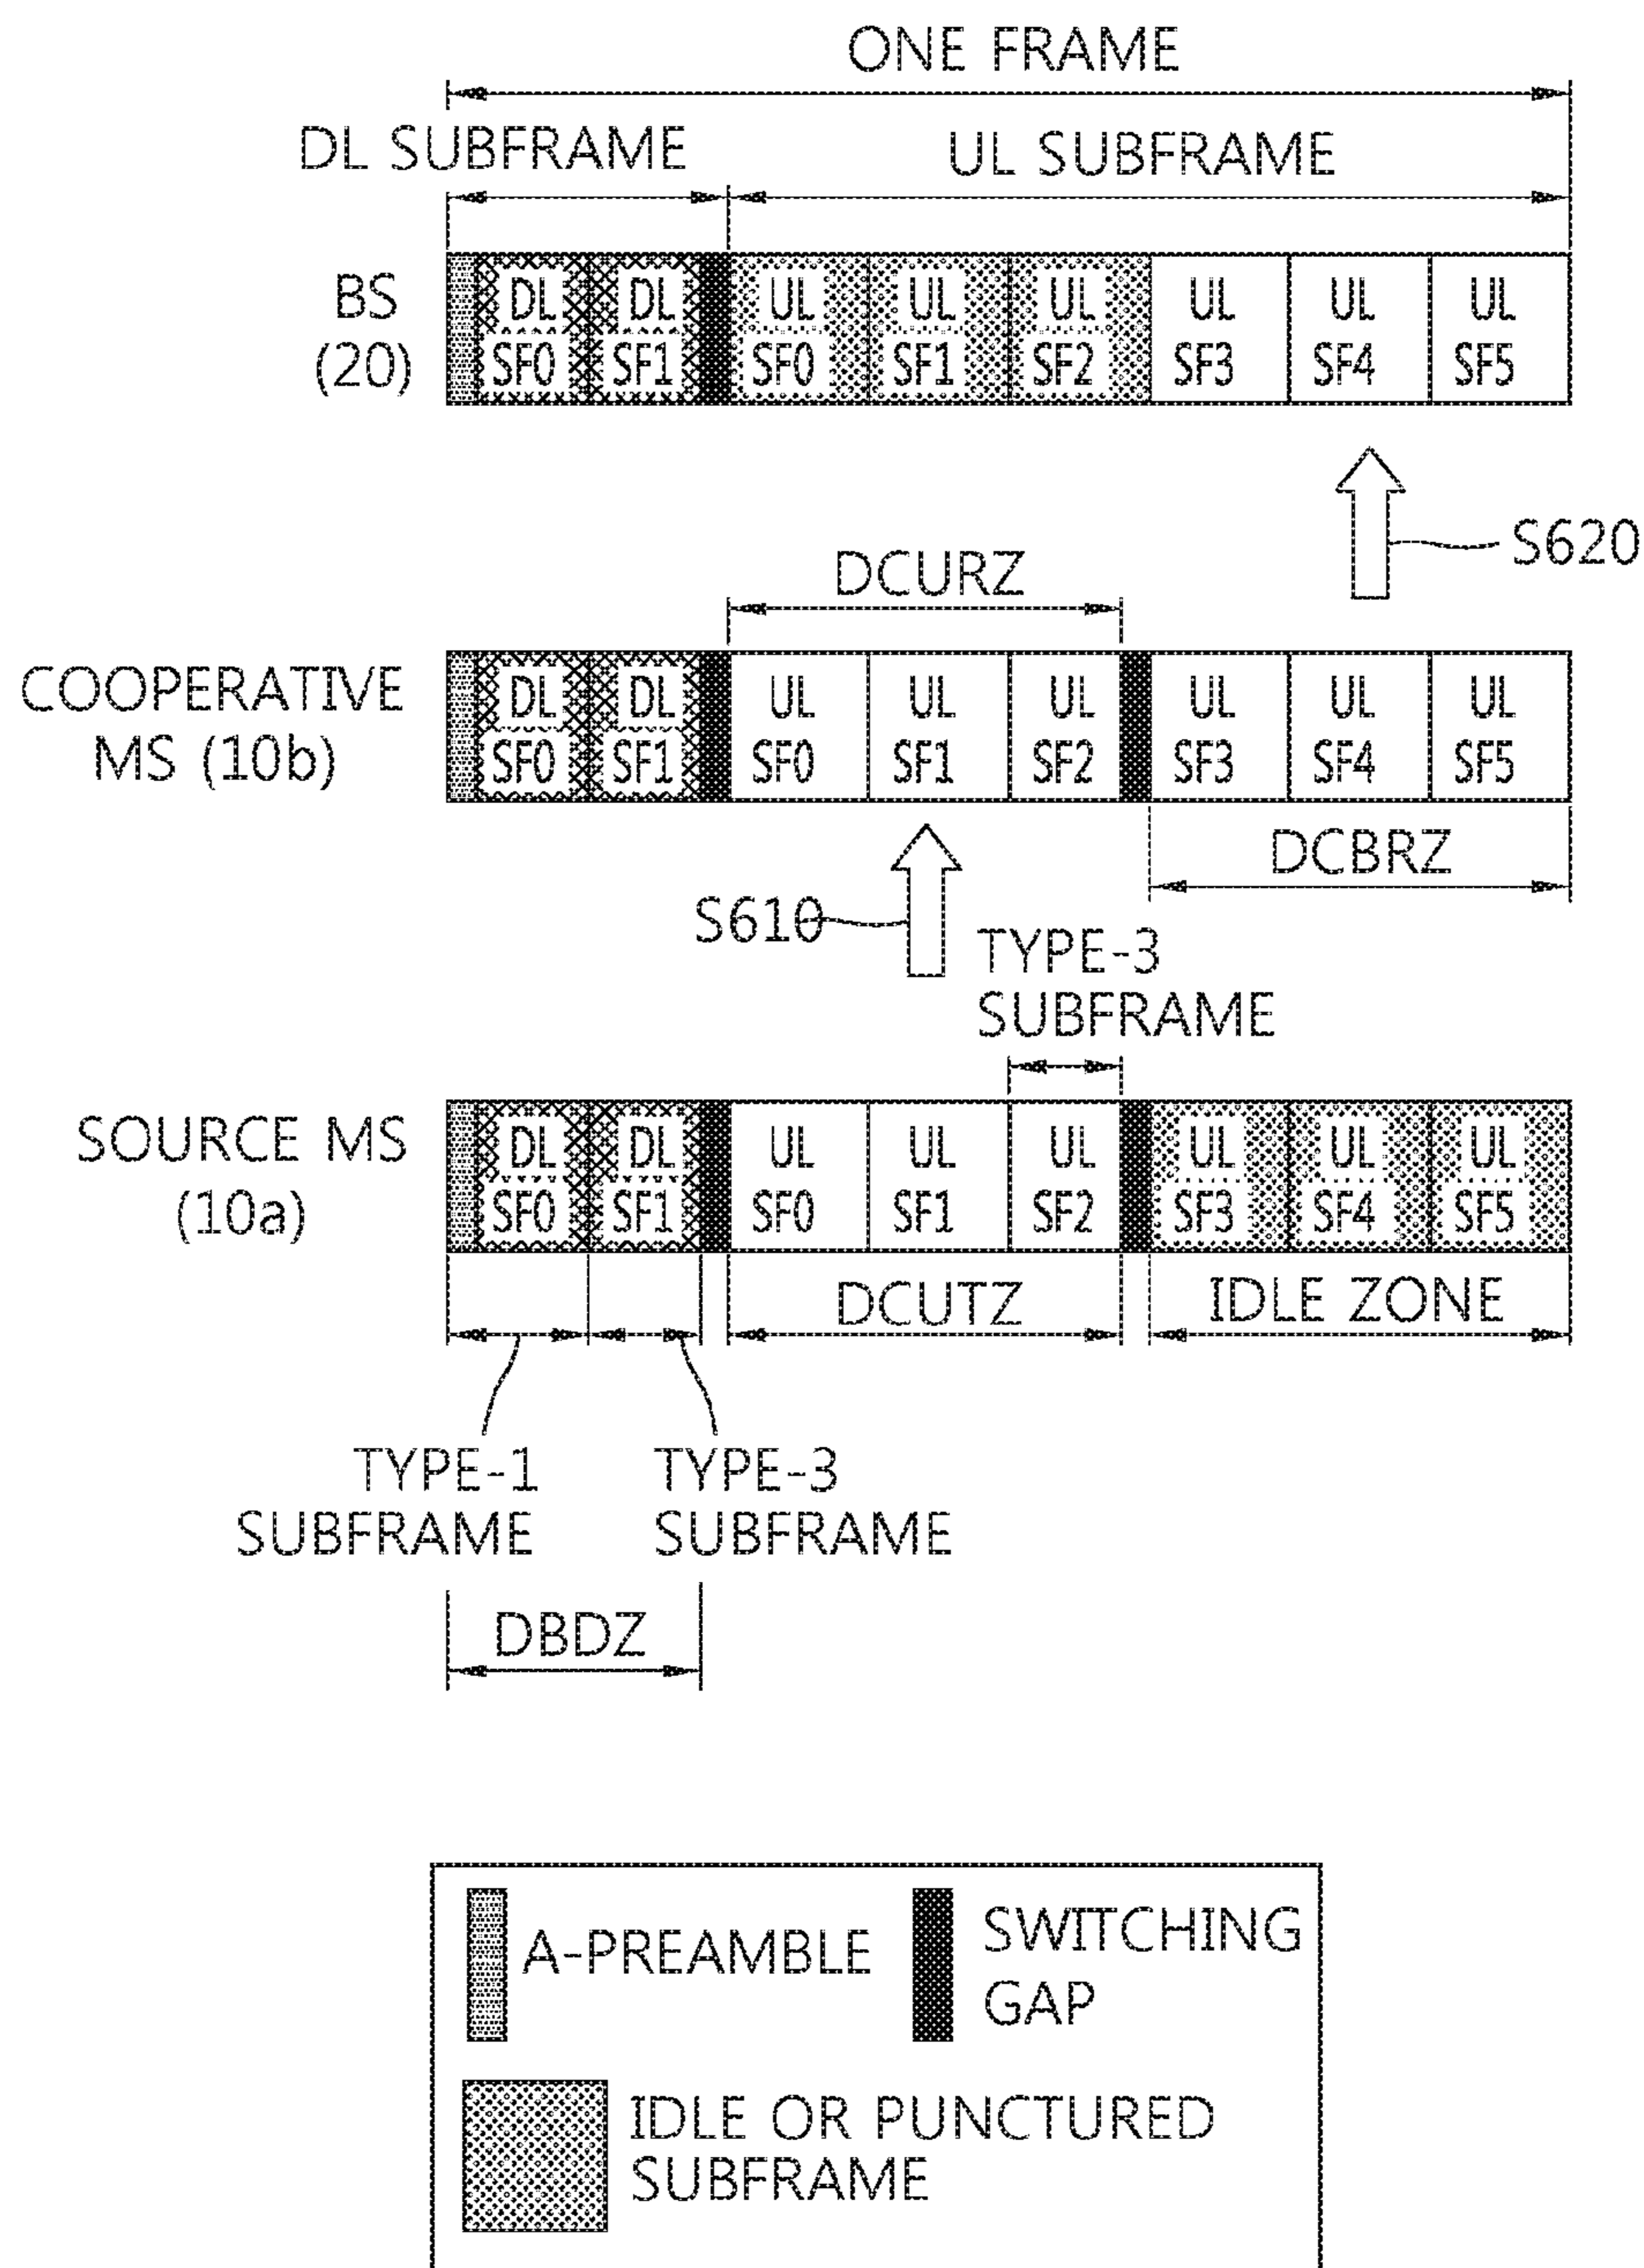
ONE FRAME

DL SUBFRAME

UL SUBFRAME

BS (20)

DL SF0 DL SF1 UL SF0 UL SF1 UL SF2 UL SF3 UL SF4 UL SF5

S620

DCURZ

COOPERATIVE MS (10b)

DL SF0 DL SF1 UL SF0 UL SF1 UL SF2 UL SF3 UL SF4 UL SF5

DCBRZ

S610

TYPE-3 SUBFRAME

SOURCE MS (10a)

DL SF0 DL SF1 UL SF0 UL SF1 UL SF2 UL SF3 UL SF4 UL SF5

DCUTZ

IDLE ZONE

TYPE-1 SUBFRAME

TYPE-3 SUBFRAME

DBDZ

A-PREAMBLE

SWITCHING GAP

IDLE OR PUNCTURED SUBFRAME